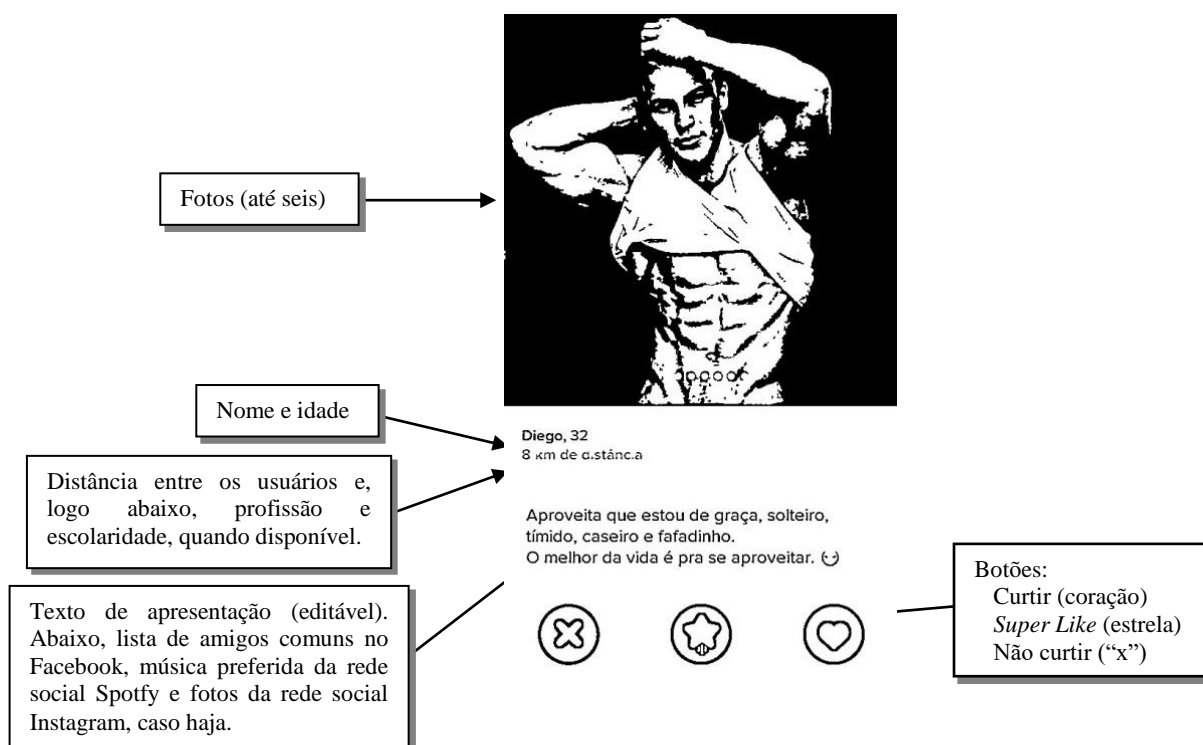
Fotos (até seis)

Nome e idade

Distância entre os usuários e, logo abaixo, profissão e escolaridade, quando disponível.

Texto de apresentação (editável). Abaixo, lista de amigos comuns no Facebook, música preferida da rede social Spotfy e fotos da rede social Instagram, caso haja.

Diego, 32
8 km de d.stânc.a

Aproveita que estou de graça, solteiro, tímido, caseiro e fafadinho.
O melhor da vida é pra se aproveitar.

Botões:
Curtir (coração)
*Super Like* (estrela)
Não curtir ("x")